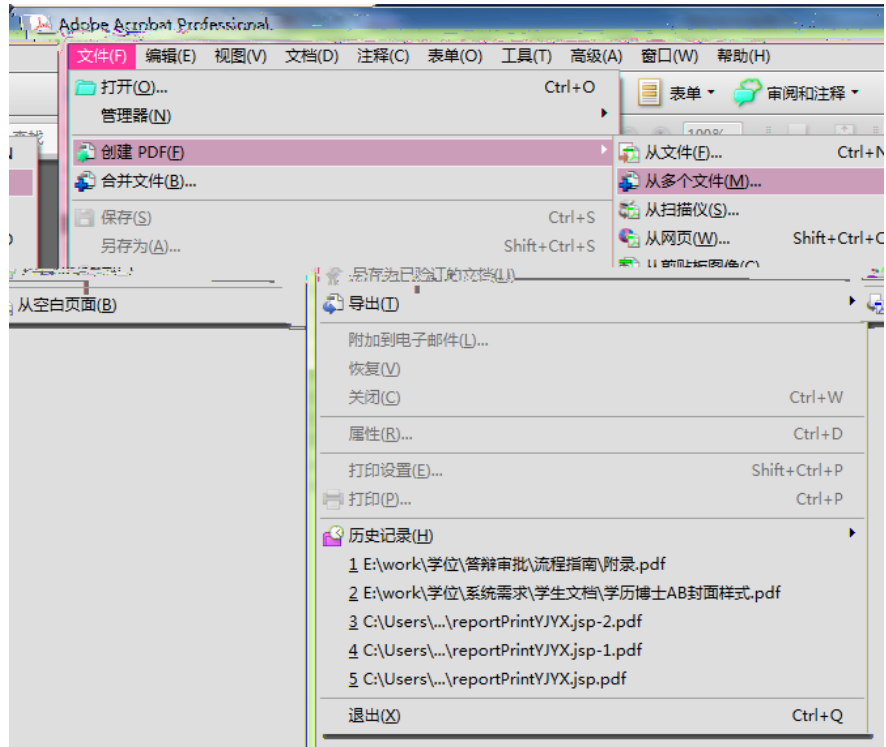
Adobe Acrobat Professional

文件(F) 编辑(E) 视图(V) 文档(D) 注释(C) 表单(O) 工具(T) 高级(A) 窗口(W) 帮助(H)

表单 ▾ 审阅和注释 ▾

打开(O)... Ctrl+O
管理器(N)
创建 PDF(F)
合并文件(B)...
保存(S) Ctrl+S
另存为(A)... Shift+Ctrl+S

从文件(F)... Ctrl+N
从多个文件(M)...
从扫描仪(S)...
从网页(W)... Shift+Ctrl+O
从剪贴板图像(C)

另存为已验证的文档(U)...
从空白页面(B)
导出(T)
附加到电子邮件(L)...
恢复(V)
关闭(C) Ctrl+W
属性(R)... Ctrl+D
打印设置(E)... Shift+Ctrl+P
打印(P)... Ctrl+P
历史记录(H)
1 E:\work\学位\答辩审批\流程指南\附录.pdf
2 E:\work\学位\系统需求\学生文档\学历博士AB封面样式.pdf
3 C:\Users\...\reportPrintYJYX.jsp-2.pdf
4 C:\Users\...\reportPrintYJYX.jsp-1.pdf
5 C:\Users\...\reportPrintYJYX.jsp.pdf
退出(X) Ctrl+Q